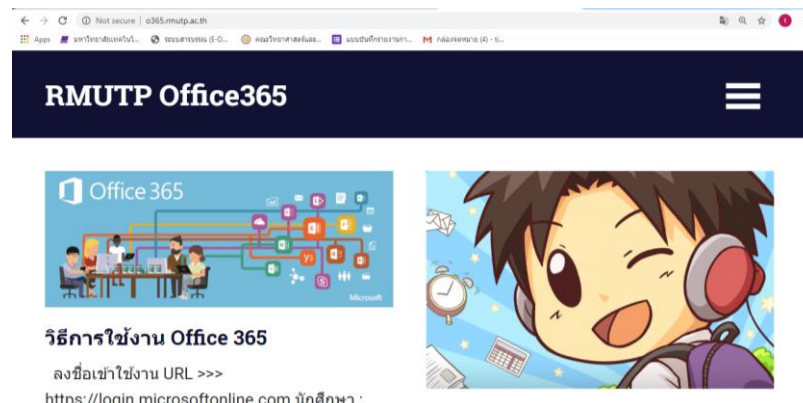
Not secure | o365.rmutp.ac.th

Apps มหาวิทยาลัยเทคโนโล... ระบบสารบรรณ (E-D... คณะวิทยาศาสตร์และ... แบบบันทึกรายงานการ... กล่องจดหมาย (4) - s...

RMUTP Office365

Office 365

Microsoft

วิธีการใช้งาน Office 365

ลงชื่อเข้าใช้งาน URL >>>

https://login.microsoftonline.com นักศึกษา :